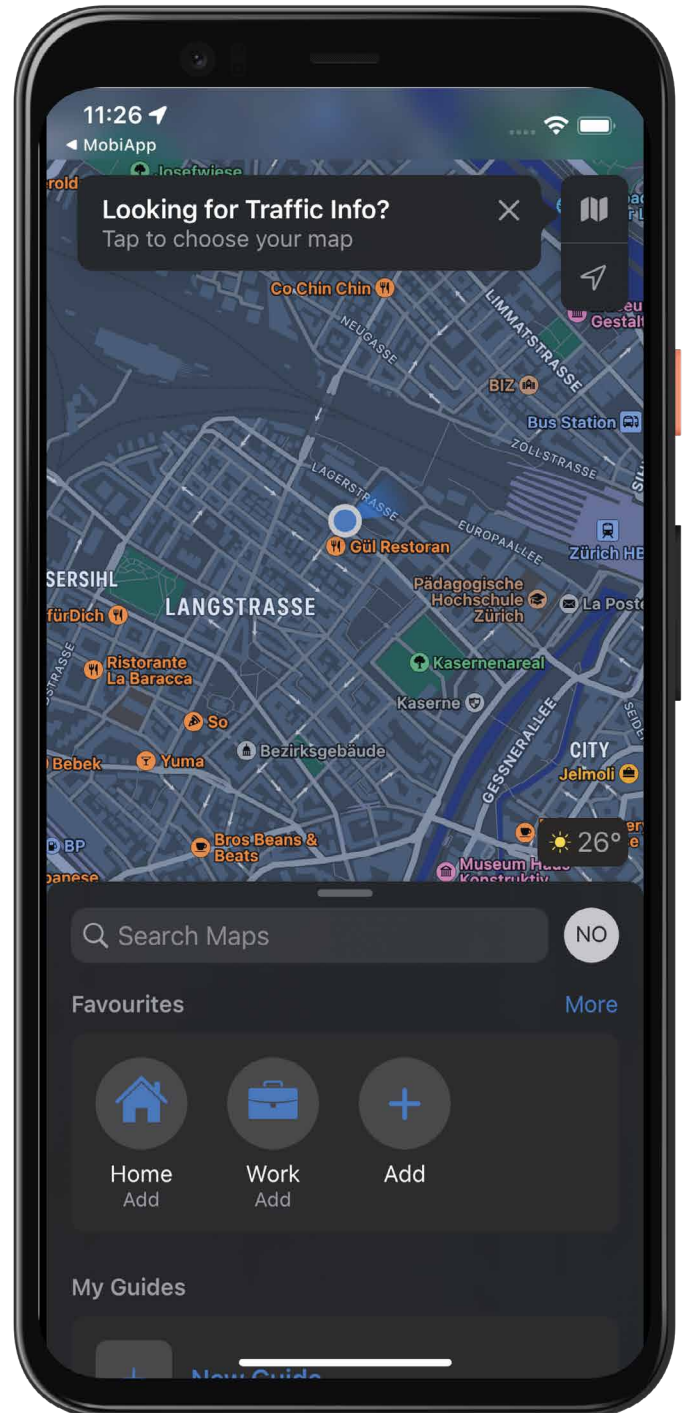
11:26
◀ MobiApp
Josefwiese
erold

Looking for Traffic Info?
Tap to choose your map

Co Chin Chin
NEUGASSE
LIMMATSTRASSE
Gestalt
BIZ
Bus Station
ZOLLSTRASSE
LAGERSTRASSE
EUROPAALLEE
Gül Restoran
Zürich HB
SERSIHL
Pädagogische Hochschule Zürich
fürDich
LANGSTRASSE
La Poste
Ristorante La Baracca
Kasernenareal
Kaserne
So
GESSNERALLEE
CITY
Bebek
Yuma
Bezirksgebäude
Jelmoli
BP
Bros Beans & Beats
26°
Museum Haus Konstruktiv
panese

Search Maps
NO
Favourites
More
Home
Add
Work
Add
Add
My Guides
New Guide